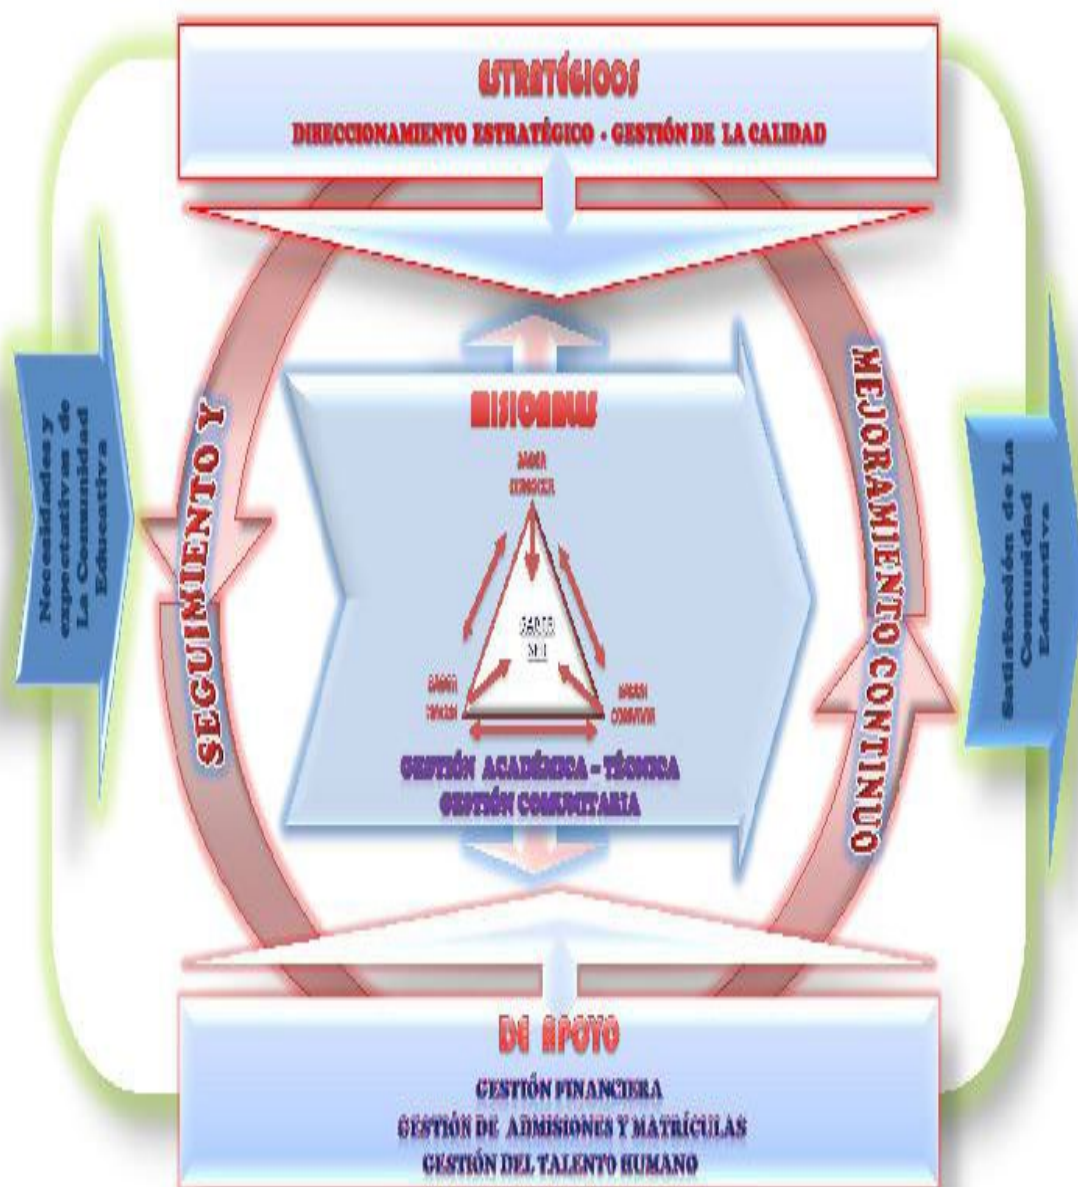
ESTRATÉGICOS
DIRECCIONAMIENTO ESTRATÉGICO - GESTIÓN DE LA CALIDAD

Necesidades y expectativas de La Comunidad Educativa

SEGUIMIENTO Y

MISIONALES

SABER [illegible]

SABER SER

SABER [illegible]

SABER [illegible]

GESTIÓN ACADÉMICA - TÉCNICA
GESTIÓN COMUNITARIA

MEJORAMIENTO CONTINUO

Satisfacción de La Comunidad Educativa

DE APOYO
GESTIÓN FINANCIERA
GESTIÓN DE ADMISIONES Y MATRÍCULAS
GESTIÓN DEL TALENTO HUMANO